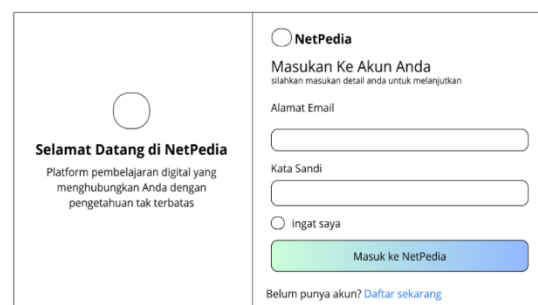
Selamat Datang di NetPedia

Platform pembelajaran digital yang menghubungkan Anda dengan pengetahuan tak terbatas

NetPedia

Masukan Ke Akun Anda

silahkan masukan detail anda untuk melanjutkan

Alamat Email

Kata Sandi

ingat saya

Masuk ke NetPedia

Belum punya akun? Daftar sekarang